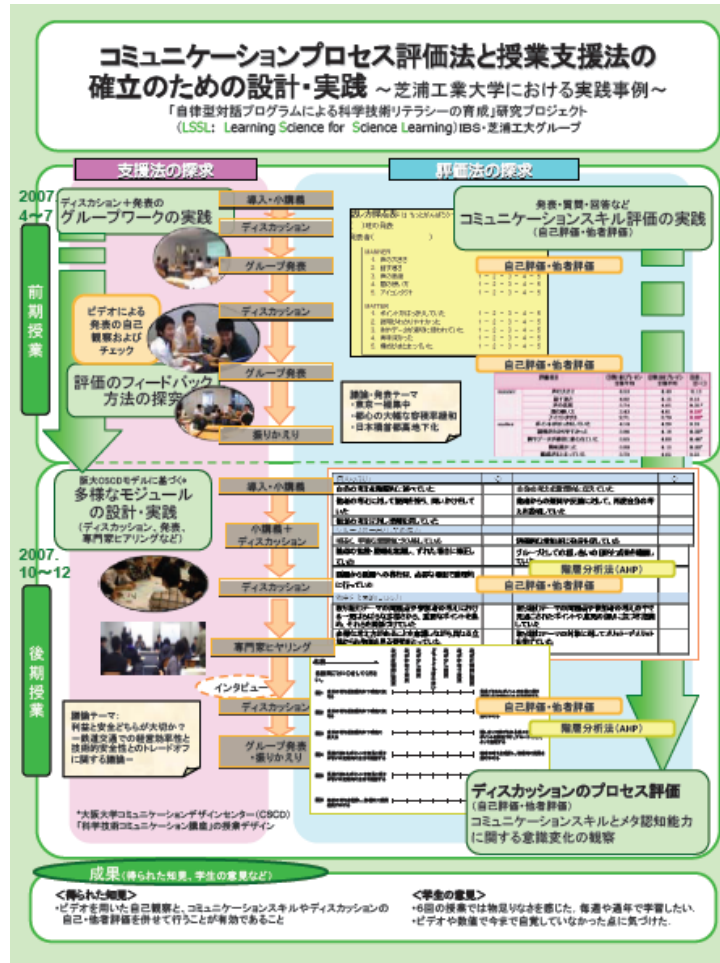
コミュニケーションプロセス評価法と授業支援法の確立のための設計・実践 ～芝浦工業大学における実践事例～

「自律型対話プログラムによる科学技術リテラシーの育成」研究プロジェクト
（LSSL：Learning Science for Science Learning）IBS・芝浦工大グループ

支援法の探求

評価法の探求

2007. 4～7

前期授業

ディスカッション＋発表の
グループワークの実践

導入・小講義

ディスカッション

グループ発表

ディスカッション

グループ発表

振りかえり

ビデオによる発表の自己観察およびチェック

評価のフィードバック方法の探究

発表・質疑・回答など
コミュニケーションスキル評価の実践
（自己評価・他者評価）

自己評価・他者評価

自己評価・他者評価

議論・発表テーマ
・異常一極集中
・都心の大幅な容積率緩和
・日本橋首都高地下化

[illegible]

阪大CSCDモデルに基づく*
多様なモジュールの設計・実践
（ディスカッション、発表、専門家ヒアリングなど）

2007. 10～12

後期授業

導入・小講義

小講義＋ディスカッション

ディスカッション

専門家ヒアリング

インタビュー

ディスカッション

グループ発表・振りかえり

議論テーマ：
利益と安全どちらが大切か？
－鉄道交通での経営効率性と技術的安全性とのトレードオフに関する議論－

自己評価・他者評価

階層分析法（AHP）

自己評価・他者評価

階層分析法（AHP）

ディスカッションのプロセス評価
（自己評価・他者評価）
コミュニケーションスキルとメタ認知能力に関する意識変化の観察

*大阪大学コミュニケーションデザインセンター（CSCD）
「科学技術コミュニケーション講座」の授業デザイン

成果（得られた知見、学生の意見など）

＜得られた知見＞
・ビデオを用いた自己観察と、コミュニケーションスキルやディスカッションの自己・他者評価を併せて行うことが有効であること

＜学生の意見＞
・6回の授業では物足りなさを感じた。毎週や通年で学習したい。
・ビデオや数値で今まで自覚していなかった点に気づけた。